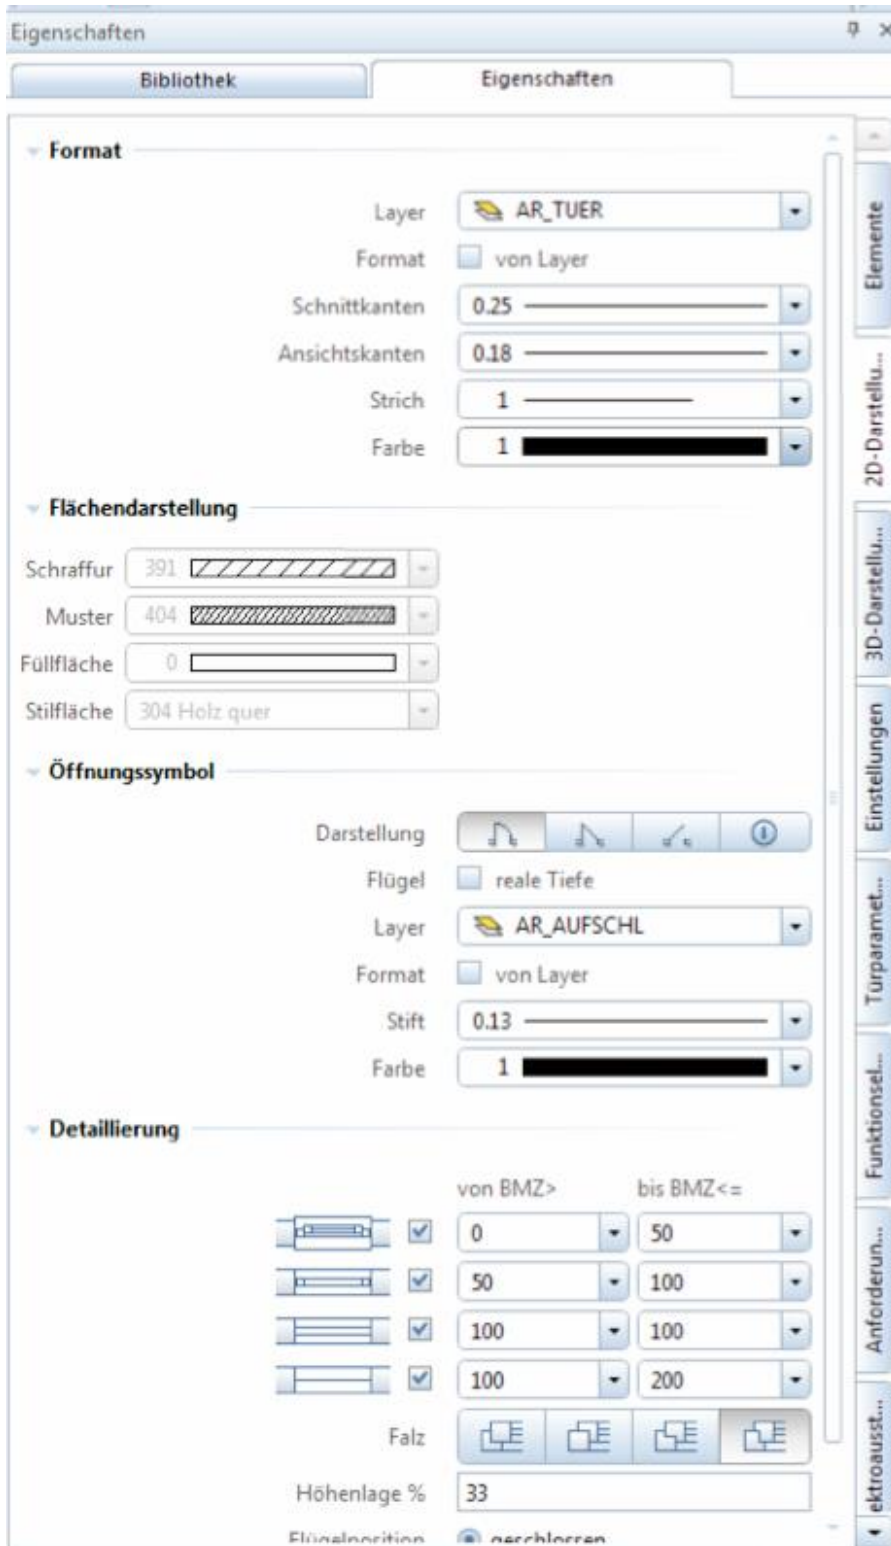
Eigenschaften

Bibliothek | Eigenschaften

Format

Layer AR_TUER

Format von Layer

Schnittkanten 0.25

Ansichtskanten 0.18

Strich 1

Farbe 1

Flächendarstellung

Schraffur 391

Muster 404

Füllfläche 0

Stilfläche 304 Holz quer

Öffnungssymbol

Darstellung

Flügel reale Tiefe

Layer AR_AUFSCHL

Format von Layer

Stift 0.13

Farbe 1

Detaillierung

von BMZ> bis BMZ<=

| von BMZ> | bis BMZ<= |
|---|---|
| 0 | 50 |
| 50 | 100 |
| 100 | 100 |
| 100 | 200 |

Falz

Höhenlage % 33

Flügelposition geschlossen

Elemente

2D-Darstellu...

3D-Darstellu...

Einstellungen

Türparamet...

Funktionsel...

Anforderun...

ektroausst...